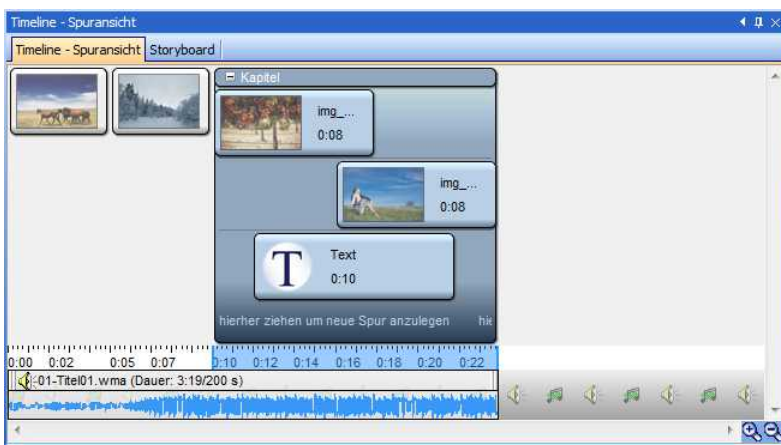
Timeline - Spuransicht

Timeline - Spuransicht | Storyboard

Kapitel

img_...
0:08

img_...
0:08

T
Text
0:10

hierher ziehen um neue Spur anzulegen hie

0:00 0:02 0:05 0:07 0:10 0:12 0:14 0:16 0:18 0:20 0:22

01-Titel01.wma (Dauer: 3:19/200 s)